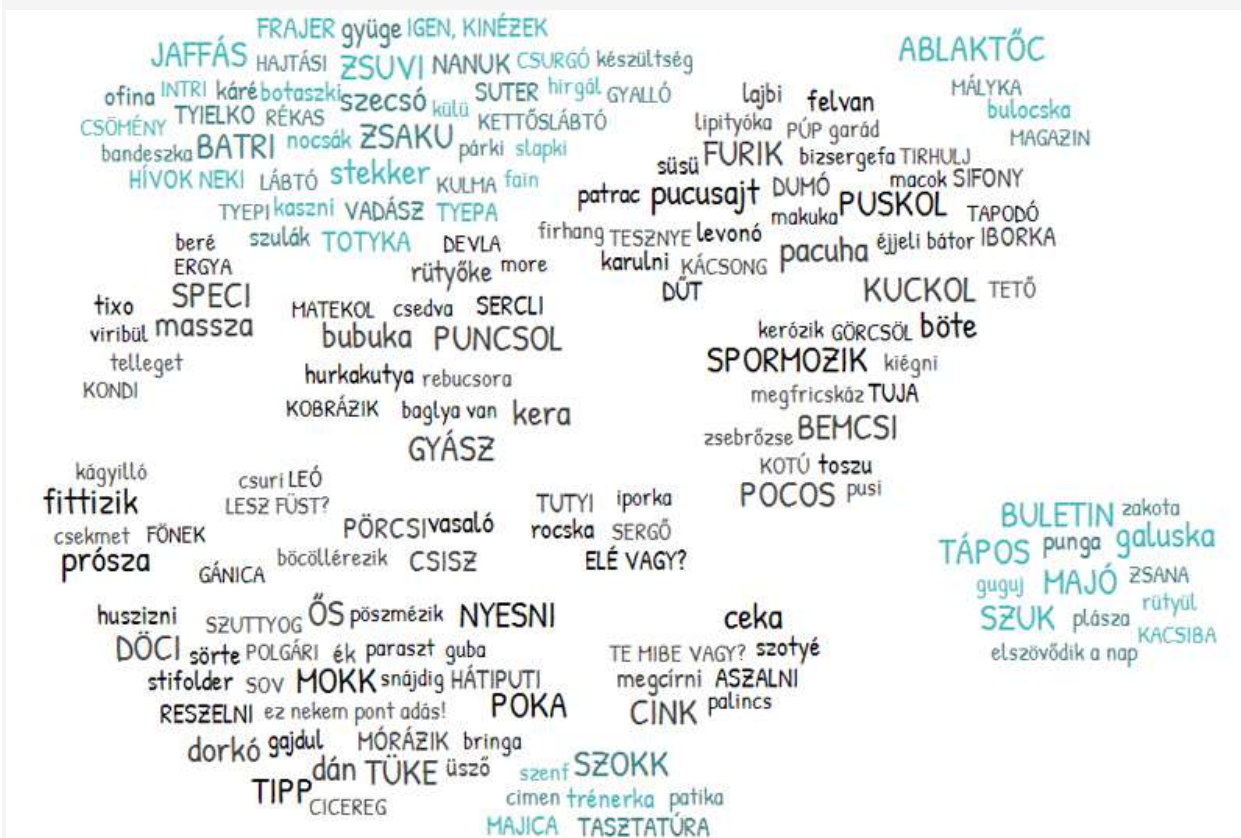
FRAJER gyüge IGEN, KINÉZEK
JAFFÁS HAJTÁSI ZSUVI NANUK CSURGÓ készültség
ofina INTRI káré botaszki szecsó külü SUTER hirgál GYALLÓ
CSÖMÉNY TYIELKO RÉKAS KETTŐSLÁBTÓ
bandeszka BATRI nocsák ZSAKU párki slapki
HÍVOK NEKI LÁBTÓ stekker KULMA fain
TYEPI kaszni VADÁSZ TYEPA
beré szulák TOTYKA DEVLA
ERGYA rütyőke more
tixo SPECI
viribül massza MATEKOL csedva SERCLI
telleget bubuka PUNCSOL
KONDI hurkakutya rebucsora
KOBRÁZIK baglya van kera
GYÁSZ

lajbi felvan
lipityóka PÚP garád
süsü FURIK bizsergefa TIRHULJ
patrac pucusajt DUMÓ macok SIFONY
makuka PUSKOL TAPODÓ
firhang TESZNYE levonó pacuha éjjeli bátor IBORKA
karulni KÁCSONG
DŰT KUCKOL TETŐ
kerózik GÖRCSÖL böte
SPORMOZIK kiégni
megfricskáz TUJA
zsebrőzse BEMCSI
KOTÚ toszu
POCOS pusi

ABLAKTŐC
MÁLYKA
bulocska
MAGAZIN

kágyilló csuri LEÓ
fittizik LESZ FÜST?
csekmet FŐNEK PÖRCSI vasaló
prósza böcöllérezik CSISZ
GÁNICA
TUTYI iporka
rocska SERGŐ
ELÉ VAGY?

BULETIN zakota
TÁPOS punga galuska
guguj MAJÓ ZSANA
SZUK plásza rütyül
KACSIBA
elszövődik a nap

huszizni SZUTTYOG ŐS pöszmézik NYESNI
DÖCI sörte POLGÁRI ék paraszt guba
stifolder SOV MOKK snájdig HÁTIPUTI
RESZELNI ez nekem pont adás! POKA
dorkó gajdul MÓRÁZIK bringa
TIPP dán TÜKE üsző szenf SZOKK
CICEREG cimen trénerka patika
MAJICA TASZTATÚRA

ceka
TE MIBE VAGY? szotyé
megcírni ASZALNI
CINK palincs